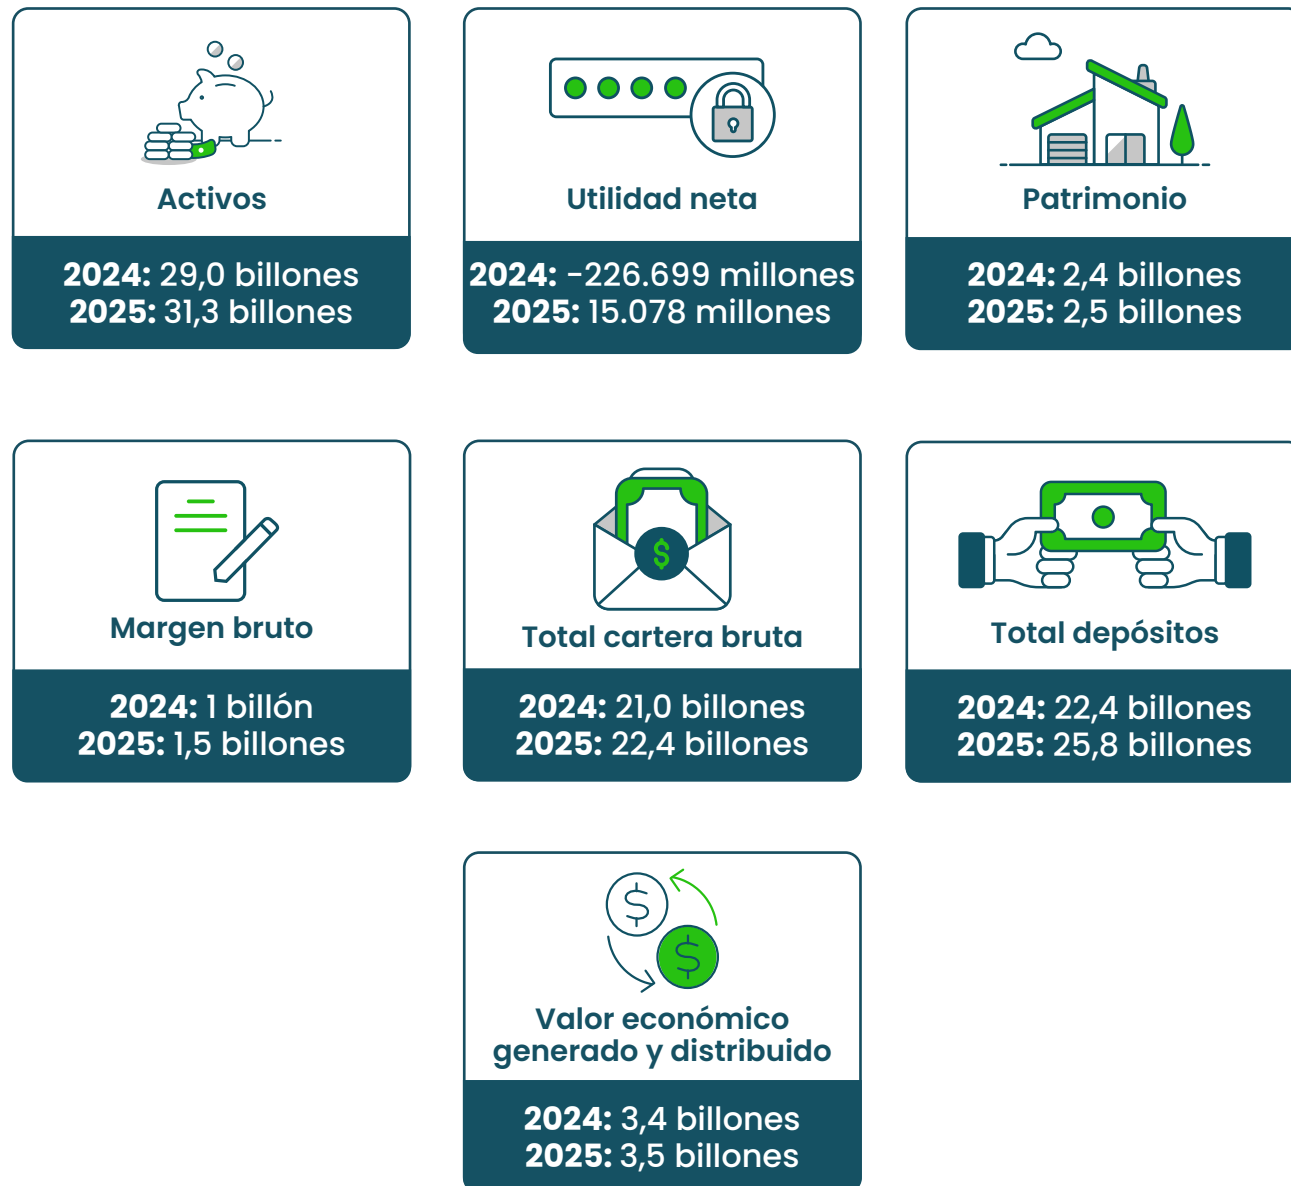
Activos

**2024:** 29,0 billones
**2025:** 31,3 billones

Utilidad neta

**2024:** -226.699 millones
**2025:** 15.078 millones

Patrimonio

**2024:** 2,4 billones
**2025:** 2,5 billones

Margen bruto

**2024:** 1 billón
**2025:** 1,5 billones

$

Total cartera bruta

**2024:** 21,0 billones
**2025:** 22,4 billones

Total depósitos

**2024:** 22,4 billones
**2025:** 25,8 billones

$ $

Valor económico generado y distribuido

**2024:** 3,4 billones
**2025:** 3,5 billones